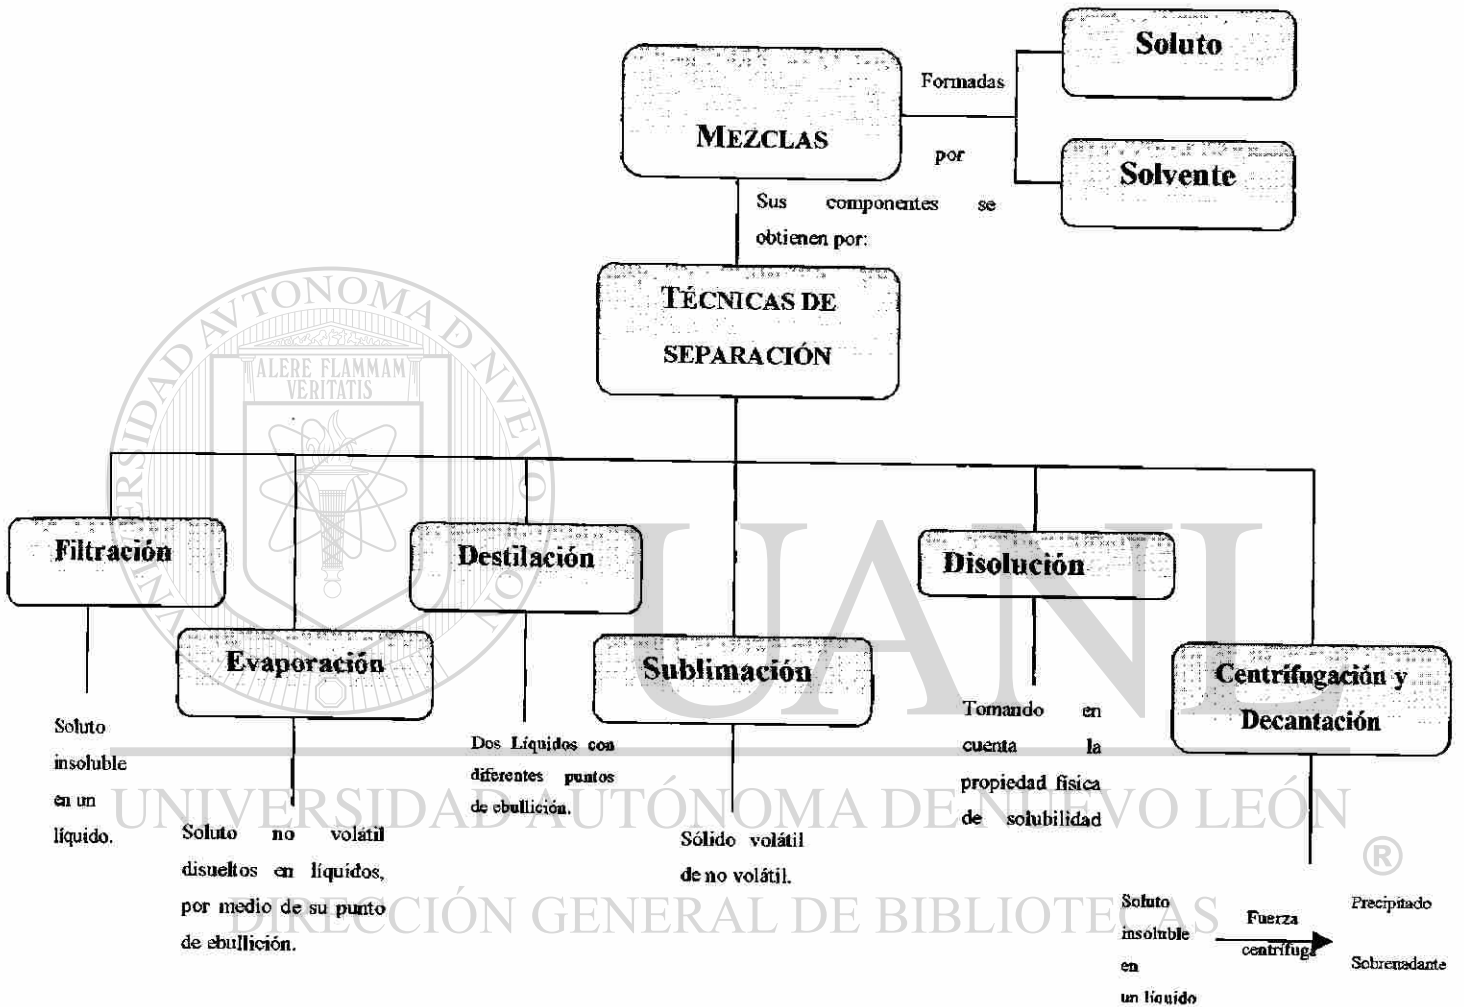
MEZCLAS

Formadas por

Soluto

Solvente

Sus componentes se obtienen por:

TÉCNICAS DE SEPARACIÓN

ALERE FLAMMAM VERITATIS

UNIVERSIDAD AUTONOMA DE NUEVO LEÓN

Filtración

Soluto insoluble en un líquido.

Evaporación

Soluto no volátil disueltos en líquidos, por medio de su punto de ebullición.

Destilación

Dos Líquidos con diferentes puntos de ebullición.

Sublimación

Sólido volátil de no volátil.

Disolución

Tomando en cuenta la propiedad física de solubilidad

Centrifugación y Decantación

Soluto insoluble en un liquido

Fuerza centrifuga

Precipitado

Sobrenadante

UANL

UNIVERSIDAD AUTÓNOMA DE NUEVO LEÓN ®

DIRECCIÓN GENERAL DE BIBLIOTECAS